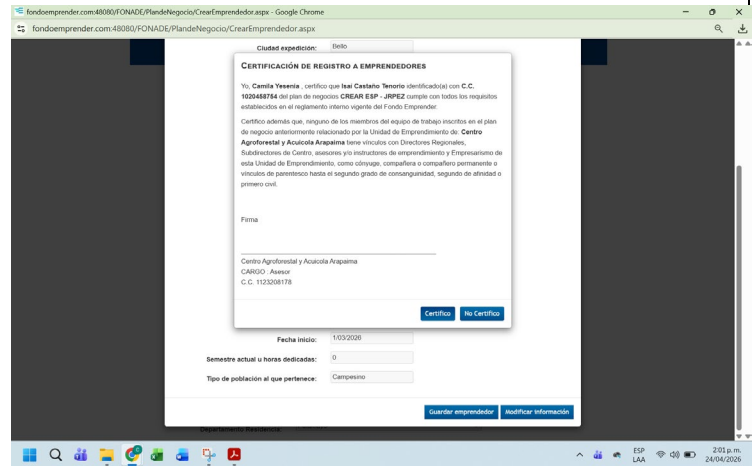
fondoemprender.com:48080/FONADE/PlandeNegocio/CrearEmprendedor.aspx - Google Chrome

fondoemprender.com:48080/FONADE/PlandeNegocio/CrearEmprendedor.aspx

Ciudad expedición: Bello

CERTIFICACIÓN DE REGISTRO A EMPRENDEDORES

Yo, Camila Yesenia , certifico que Isai Castaño Tenorio identificado(a) con C.C. 1020458754 del plan de negocios CREAR ESP - JRPEZ cumple con todos los requisitos establecidos en el reglamento interno vigente del Fondo Emprender.

Certifico además que, ninguno de los miembros del equipo de trabajo inscritos en el plan de negocio anteriormente relacionado por la Unidad de Emprendimiento de: Centro Agroforestal y Acuicola Arapaima tiene vínculos con Directores Regionales, Subdirectores de Centro, asesores y/o instructores de emprendimiento y Empresarismo de esta Unidad de Emprendimiento, como cónyuge, compañera o compañero permanente o vínculos de parentesco hasta el segundo grado de consanguinidad, segundo de afinidad o primero civil.

Firma

Centro Agroforestal y Acuicola Arapaima
CARGO . Asesor
C.C. 1123208178

Certifico No Certifico

Fecha inicio: 1/03/2026

Semestre actual u horas dedicadas: 0

Tipo de población al que pertenece: Campesino

Guardar emprendedor Modificar información

Departamento Residencia:

ESP LAA 2:01 p. m. 24/04/2026